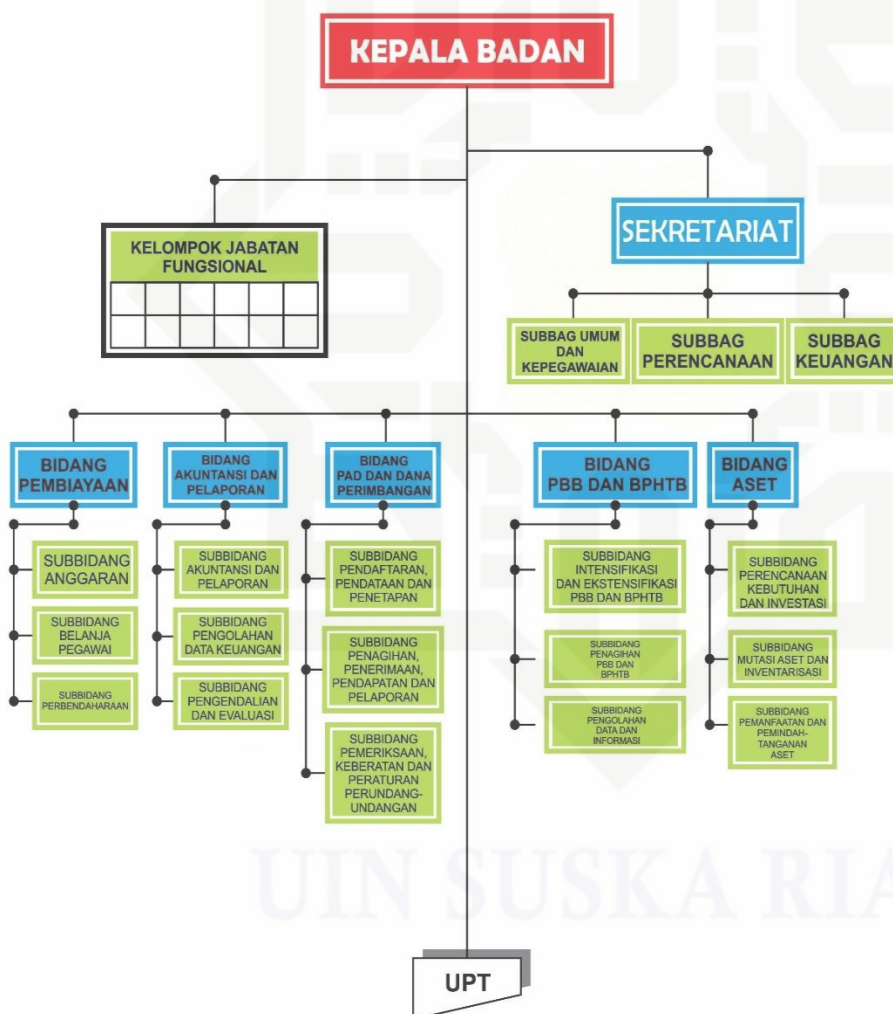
KEPALA BADAN

KELOMPOK JABATAN FUNGSIONAL

SEKRETARIAT

SUBBAG UMUM DAN KEPEGAWAIAN

SUBBAG PERENCANAAN

SUBBAG KEUANGAN

BIDANG PEMBIAYAAN

SUBBIDANG ANGGARAN

SUBBIDANG BELANJA PEGAWAI

SUBBIDANG PERBENDAHARAAN

BIDANG AKUNTANSI DAN PELAPORAN

SUBBIDANG AKUNTANSI DAN PELAPORAN

SUBBIDANG PENGOLAHAN DATA KEUANGAN

SUBBIDANG PENGENDALIAN DAN EVALUASI

BIDANG PAD DAN DANA PERIMBANGAN

SUBBIDANG PENDAFTARAN, PENDATAAN DAN PENETAPAN

SUBBIDANG PENAGIHAN, PENERIMAAN, PENDAPATAN DAN PELAPORAN

SUBBIDANG PEMERIKSAAN, KEBERATAN DAN PERATURAN PERUNDANG-UNDANGAN

BIDANG PBB DAN BPHTB

SUBBIDANG INTENSIFIKASI DAN EKSTENSIFIKASI PBB DAN BPHTB

SUBBIDANG PENAGIHAN PBB DAN BPHTB

SUBBIDANG PENGOLAHAN DATA DAN INFORMASI

BIDANG ASET

SUBBIDANG PERENCANAAN KEBUTUHAN DAN INVESTASI

SUBBIDANG MUTASI ASET DAN INVENTARISASI

SUBBIDANG PEMANFAATAN DAN PEMINDAH-TANGANAN ASET

UPT

UIN SUSKA RIA